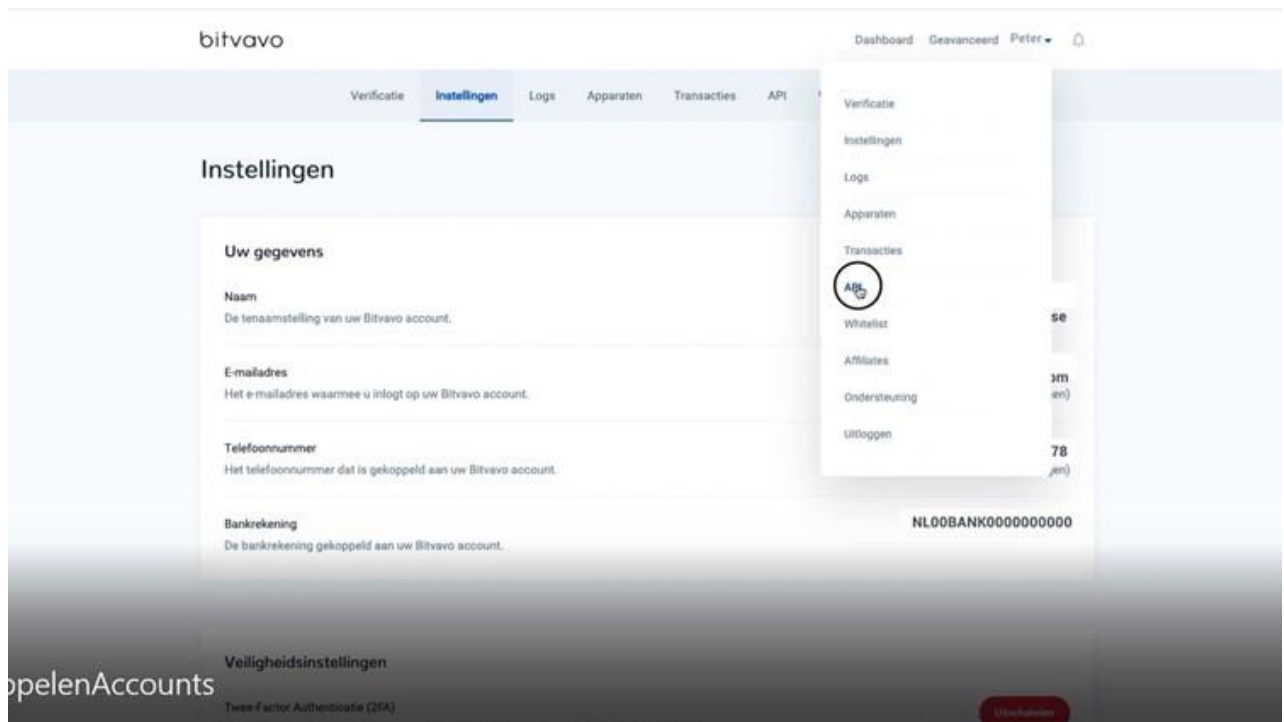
bitvavo

Dashboard Geavanceerd Peter

Verificatie Instellingen Logs Apparaten Transacties API

Verificatie
Instellingen
Logs
Apparaten
Transacties
API
Whitelist
Affiliates
Ondersteuning
Uitloggen

Instellingen

Uw gegevens

Naam
De tenaamstelling van uw Bitvavo account.

se

E-mailadres
Het e-mailadres waarmee u inlogt op uw Bitvavo account.

om
en)

Telefoonnummer
Het telefoonnummer dat is gekoppeld aan uw Bitvavo account.

78
jen)

Bankrekening
De bankrekening gekoppeld aan uw Bitvavo account.

NL00BANK0000000000

Veiligheidsinstellingen

Twee-Factor Authenticatie (2FA)

Uitschakelen

pelenAccounts